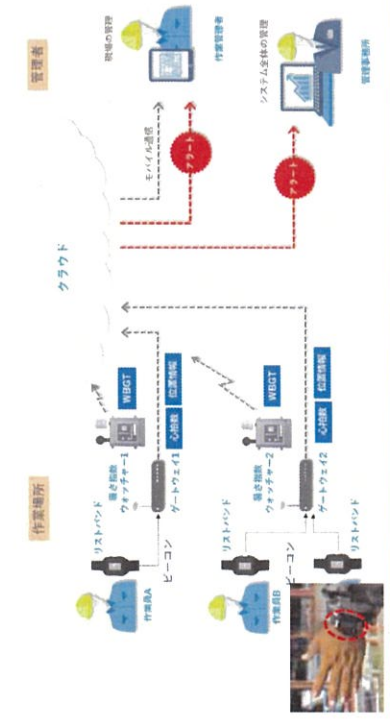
作業場所

管理者

クラウド

リストバンド

作業員A

ビーコン

暑さ指数ウォッチャー1

WBGT

ゲートウェイ1

心拍数

位置情報

リストバンド

作業員B

ビーコン

リストバンド

暑さ指数ウォッチャー2

WBGT

ゲートウェイ2

心拍数

位置情報

モバイル通信

アラート

アラート

現場の管理

作業管理者

システム全体の管理

管理事務所